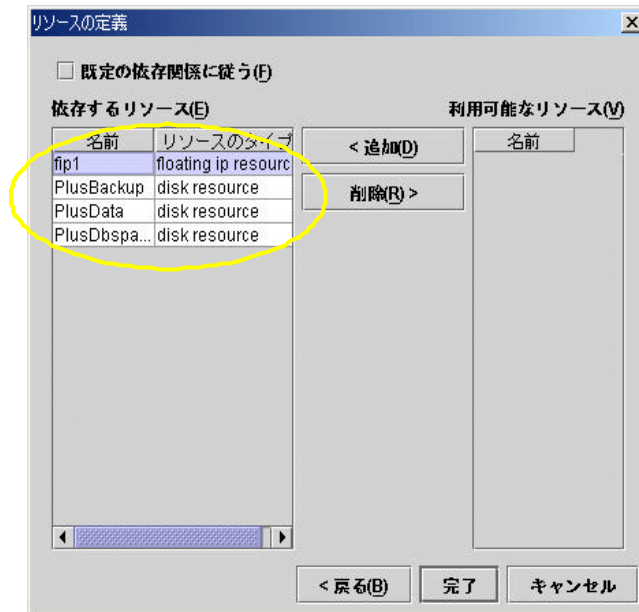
リソースの定義

☐ 既定の依存関係に従う(F)

依存するリソース(E)

| 名前 | リソースのタイプ |
|---|---|
| fip1 | floating ip resourc |
| PlusBackup | disk resource |
| PlusData | disk resource |
| PlusDbspa... | disk resource |

< 追加(D)

削除(R) >

利用可能なリソース(V)

| 名前 |
|---|

< 戻る(B)

完了

キャンセル